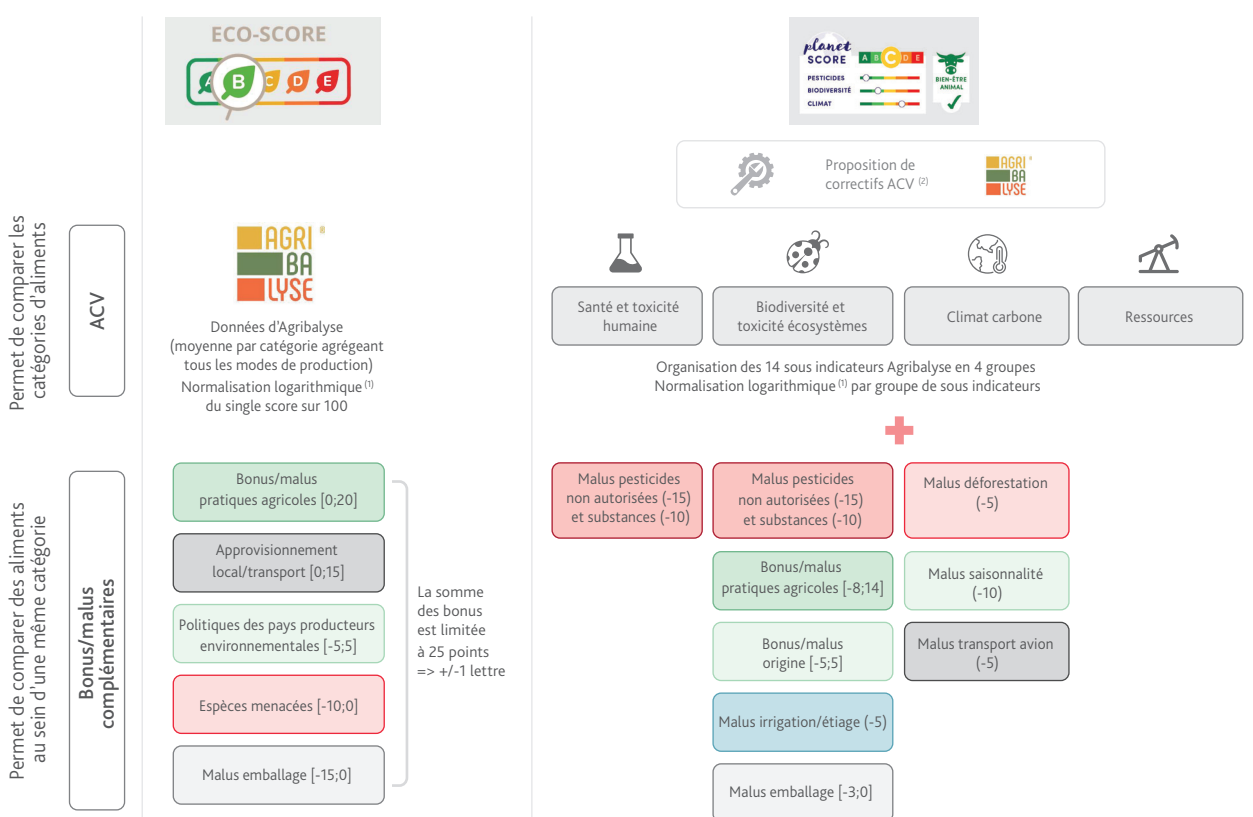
Permet de comparer les catégories d'aliments

ACV

Permet de comparer des aliments au sein d'une même catégorie

Bonus/malus complémentaires

ECO-SCORE

A B C D E

AGRI BA LYSE ®

Données d'Agribalyse (moyenne par catégorie agrégeant tous les modes de production) Normalisation logarithmique $^{(1)}$ du single score sur 100

Bonus/malus pratiques agricoles [0;20]

Approvisionnement local/transport [0;15]

Politiques des pays producteurs environnementales [-5;5]

Espèces menacées [-10;0]

Malus emballage [-15;0]

La somme des bonus est limitée à 25 points => +/-1 lettre

planet SCORE

A B C D E

PESTICIDES

BIODIVERSITÉ

CLIMAT

BIEN-ÊTRE ANIMAL

Proposition de correctifs ACV $^{(2)}$

AGRI BA LYSE ®

Santé et toxicité humaine

Biodiversité et toxicité écosystèmes

Climat carbone

Ressources

Organisation des 14 sous indicateurs Agribalyse en 4 groupes Normalisation logarithmique $^{(1)}$ par groupe de sous indicateurs

Malus pesticides non autorisées (-15) et substances (-10)

Malus pesticides non autorisées (-15) et substances (-10)

Malus déforestation (-5)

Bonus/malus pratiques agricoles [-8;14]

Malus saisonnalité (-10)

Bonus/malus origine [-5;5]

Malus transport avion (-5)

Malus irrigation/étiage (-5)

Malus emballage [-3;0]